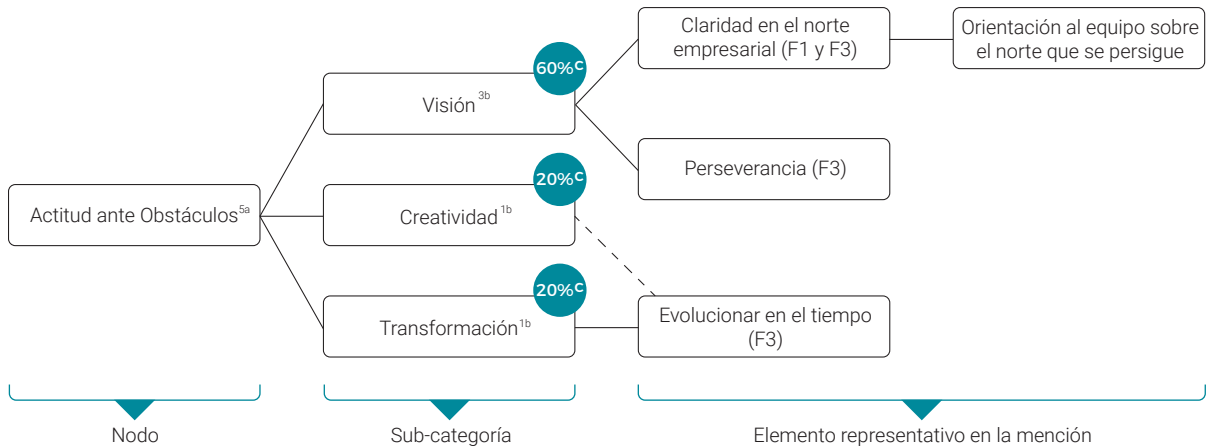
Actitud ante Obstáculos$^{5a}$

60%$^{c}$
Visión$^{3b}$

20%$^{c}$
Creatividad$^{1b}$

20%$^{c}$
Transformación$^{1b}$

Claridad en el norte empresarial (F1 y F3)

Orientación al equipo sobre el norte que se persigue

Perseverancia (F3)

Evolucionar en el tiempo (F3)

Nodo

Sub-categoría

Elemento representativo en la mención